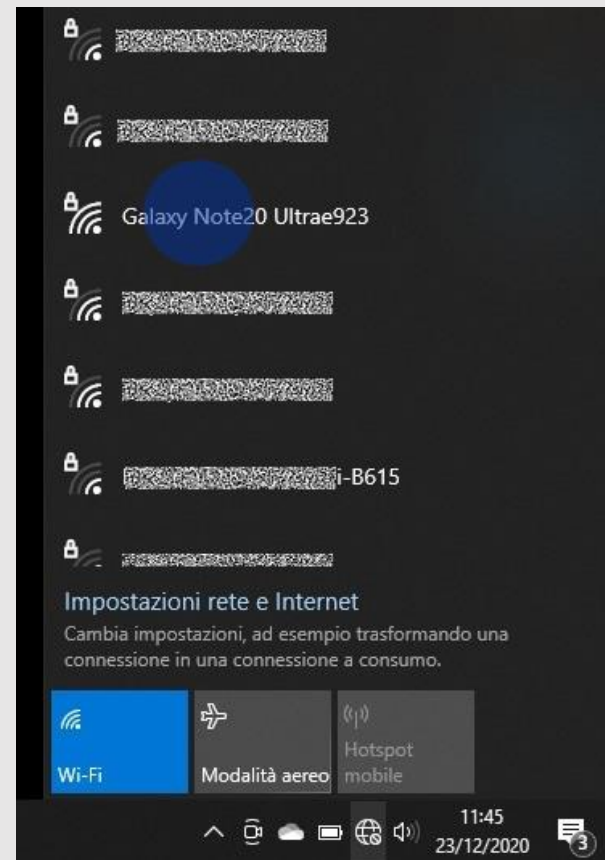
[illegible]

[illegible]

Galaxy Note20 Ultrae923

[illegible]

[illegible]

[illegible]i-B615

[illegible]

Impostazioni rete e Internet
Cambia impostazioni, ad esempio trasformando una connessione in una connessione a consumo.

Wi-Fi
Modalità aereo
Hotspot mobile

11:45
23/12/2020
3